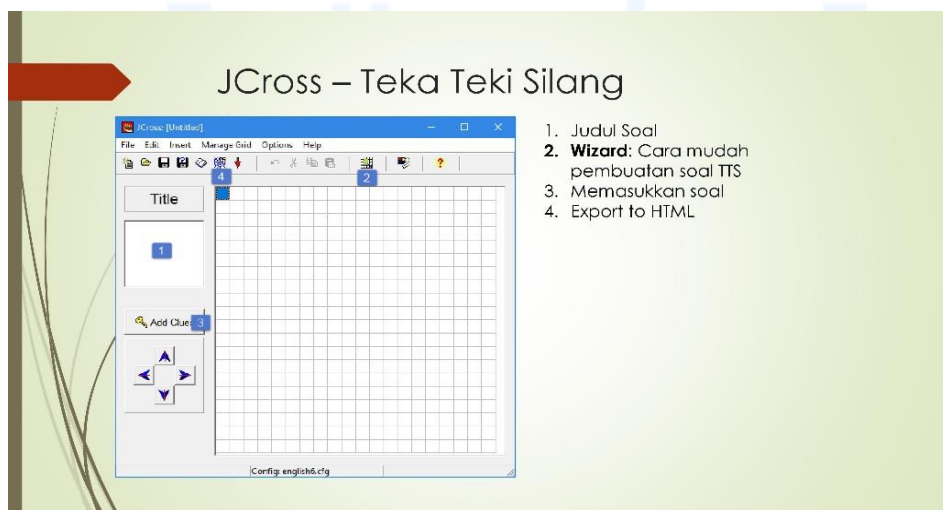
JCross – Teka Teki Silang

JCross [Untitled]

File Edit Insert Manage Grid Options Help

4

2

Title

1

Add Clue 3

Config: english6.cfg

1. Judul Soal
2. **Wizard**: Cara mudah pembuatan soal TTS
3. Memasukkan soal
4. Export to HTML